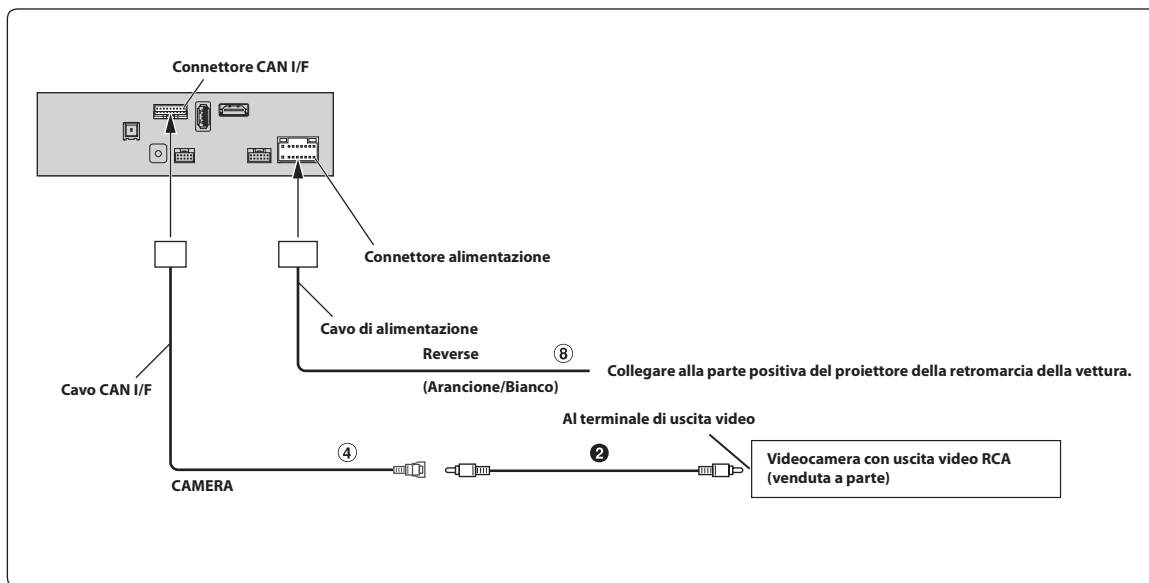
Connettore CAN I/F

Connettore alimentazione

Cavo di alimentazione

Reverse ⑧

(Arancione/Bianco)

Collegare alla parte positiva del proiettore della retromarcia della vettura.

Cavo CAN I/F

Al terminale di uscita video

④

❷

Videocamera con uscita video RCA (venduta a parte)

CAMERA